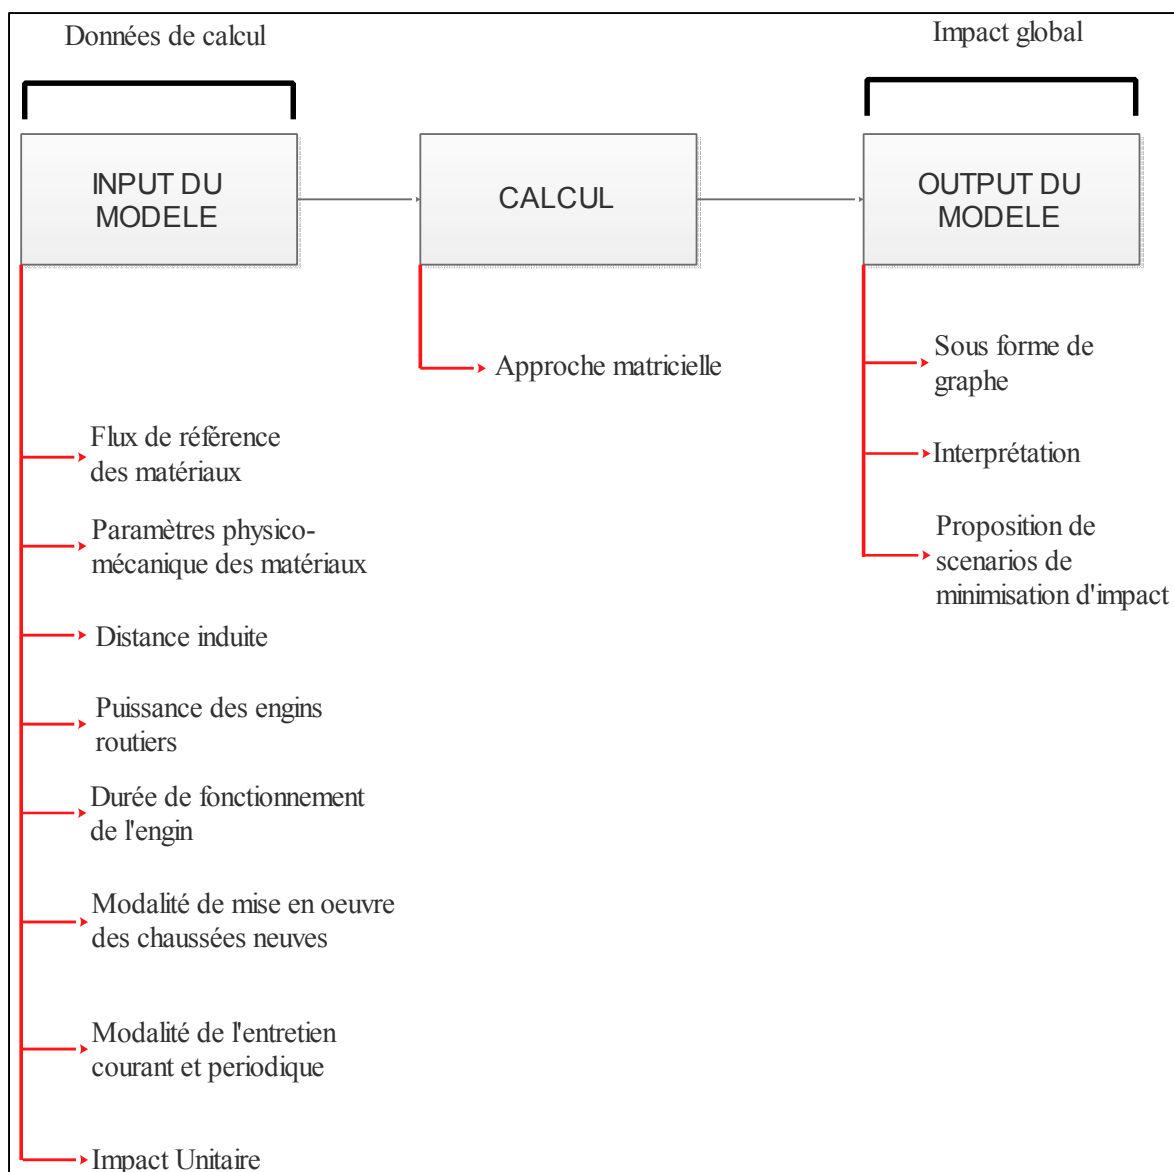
Données de calcul

Impact global

INPUT DU MODELE

CALCUL

OUTPUT DU MODELE

Approche matricielle

Sous forme de graphe

Interprétation

Proposition de scenarios de minimisation d'impact

Flux de référence des matériaux

Paramètres physico-mécanique des matériaux

Distance induite

Puissance des engins routiers

Durée de fonctionnement de l'engin

Modalité de mise en oeuvre des chaussées neuves

Modalité de l'entretien courant et periodique

Impact Unitaire